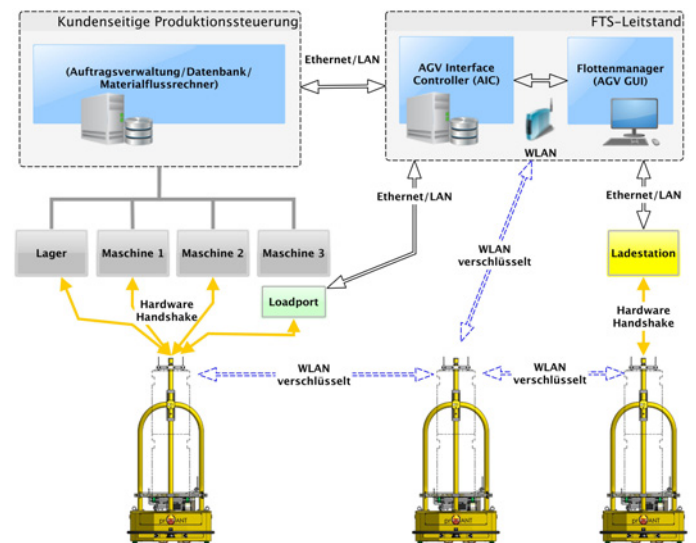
Kundenseitige Produktionssteuerung

(Auftragsverwaltung/Datenbank/ Materialflussrechner)

Ethernet/LAN

FTS-Leitstand

AGV Interface Controller (AIC)

Flottenmanager (AGV GUI)

WLAN

Ethernet/LAN

Ethernet/LAN

Lager

Maschine 1

Maschine 2

Maschine 3

WLAN verschlüsselt

Ladestation

Loadport

Hardware Handshake

Hardware Handshake

WLAN verschlüsselt

WLAN verschlüsselt